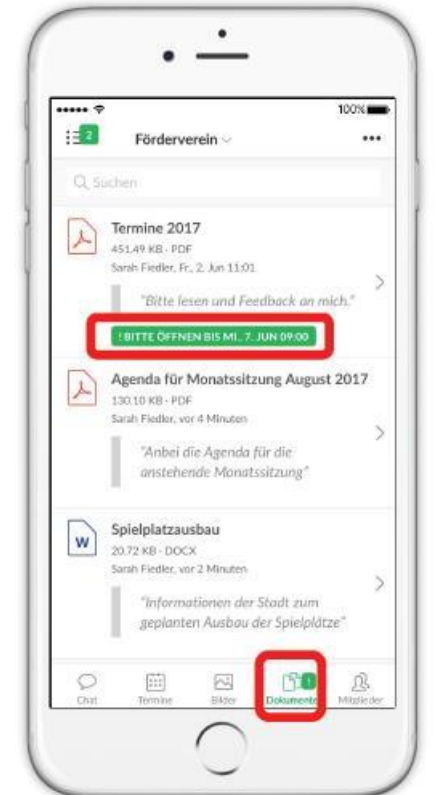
100%

2 Förderverein

...

Suchen

Termine 2017
451,49 KB · PDF
Sarah Fiedler, Fr., 2. Jun 11:01

"Bitte lesen und Feedback an mich."

! BITTE ÖFFNEN BIS MI., 7. JUN 09:00

Agenda für Monatssitzung August 2017
130,10 KB · PDF
Sarah Fiedler, vor 4 Minuten

"Anbei die Agenda für die anstehende Monatssitzung"

Spielplatzausbau
20,72 KB · DOCX
Sarah Fiedler, vor 2 Minuten

"Informationen der Stadt zum geplanten Ausbau der Spielplätze"

Chat Termine Bilder 1 Dokumente Mitglieder